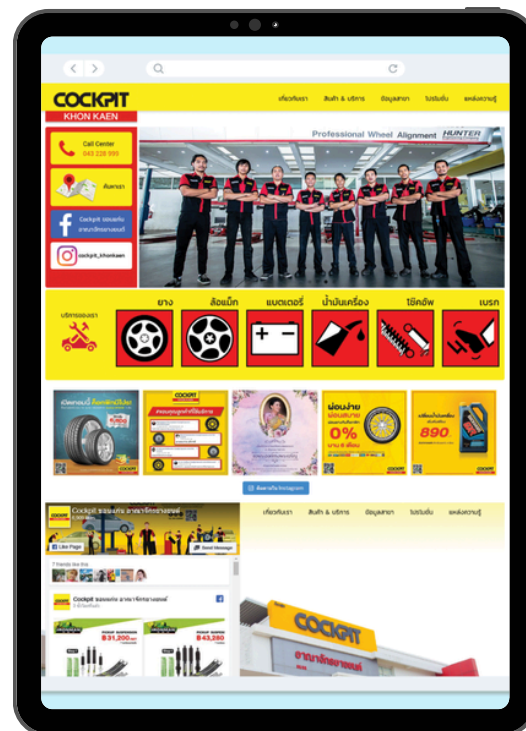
COCKPIT
KHON KAEN

เกี่ยวกับเรา สินค้า & บริการ ข้อมูลสาขา โปรโมชั่น แหล่งความรู้

Call Center
043 228 999

ค้นหาเรา

Cockpit ขอนแก่น
อาณาจักรยางยนต์

cockpit_khonkaen

Professional Wheel Alignment HUNTER

บริการของเรา

ยาง ล้อแม็ก แบตเตอรี่ น้ำมันเครื่อง โช๊คอัพ เบรก

ผ่อนง่าย
0%
890

ติดตามใน Instagram

Cockpit ขอนแก่น อาณาจักรยางยนต์

Like Page
Send Message

เกี่ยวกับเรา สินค้า & บริการ ข้อมูลสาขา โปรโมชั่น แหล่งความรู้

Cockpit ขอนแก่น อาณาจักรยางยนต์

COCKPIT
อาณาจักรยางยนต์